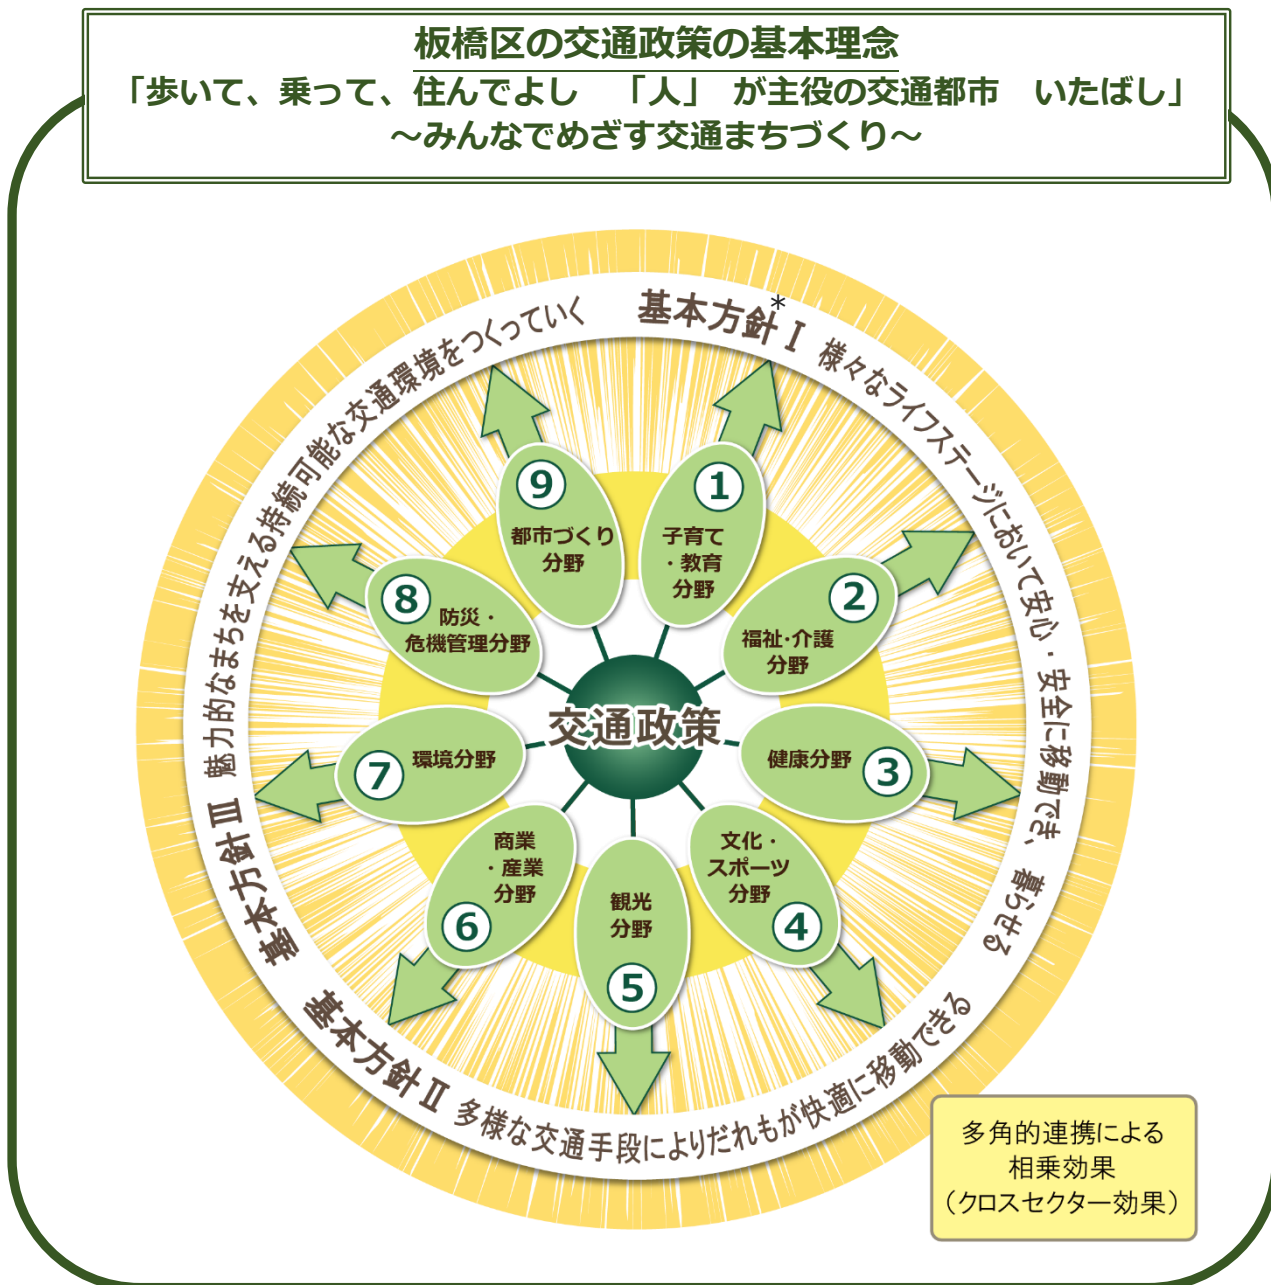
板橋区の交通政策の基本理念
「歩いて、乗って、住んでよし　「人」 が主役の交通都市　いたばし」
～みんなでめざす交通まちづくり～

基本方針*Ⅰ　様々なライフステージにおいて安心・安全に移動でき、暮らせる

基本方針Ⅱ　多様な交通手段によりだれもが快適に移動できる

基本方針Ⅲ　魅力的なまちを支える持続可能な交通環境をつくっていく

交通政策

1 子育て・教育分野
2 福祉・介護分野
3 健康分野
4 文化・スポーツ分野
5 観光分野
6 商業・産業分野
7 環境分野
8 防災・危機管理分野
9 都市づくり分野

多角的連携による
相乗効果
（クロスセクター効果）